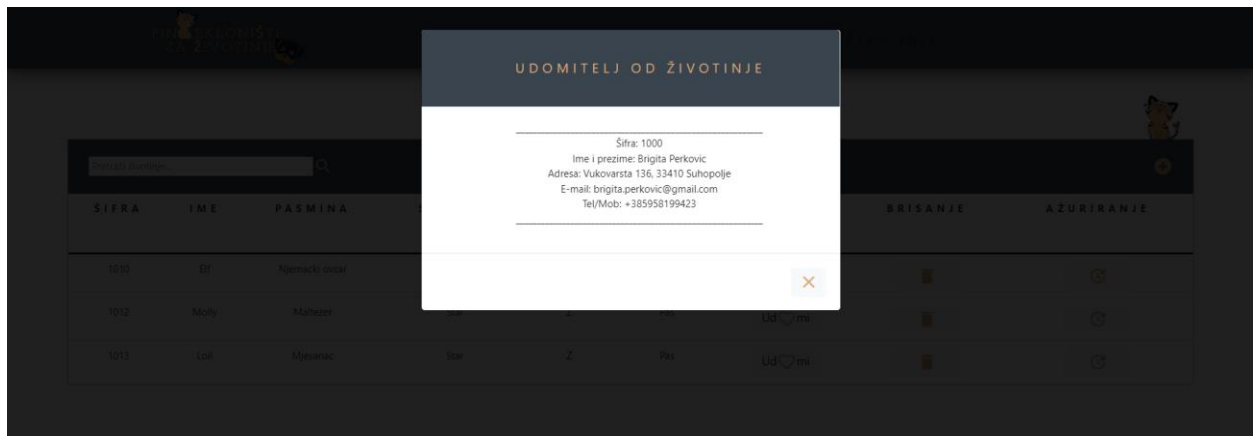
UDOMITELJ OD ŽIVOTINJE

Šifra: 1000
Ime i prezime: Brigita Perkovic
Adresa: Vukovarsta 136, 33410 Suhopolje
E-mail: brigita.perkovic@gmail.com
Tel/Mob: +385958199423

×

Pretraži životinje...

| ŠIFRA | IME | PASMINA | | | | | BRISANJE | AŽURIRANJE |
|---|---|---|---|---|---|---|---|---|
| 1010 | Elf | Njemacki ovcar | | | | | | |
| 1012 | Molly | Maltezer | Star | Ž | Pas | Ud♡mi | | |
| 1013 | Loli | Mjesanac | Star | Ž | Pas | Ud♡mi | | |